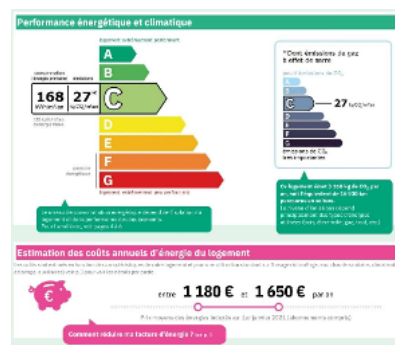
Performance énergétique et climatique

A
B
168 27* C
D
E
F
G

* Dont émissions de gaz à effet de serre

C 27

Estimation des coûts annuels d'énergie du logement

entre 1 180 € et 1 650 € par an

Comment réduire ma facture d'énergie ?